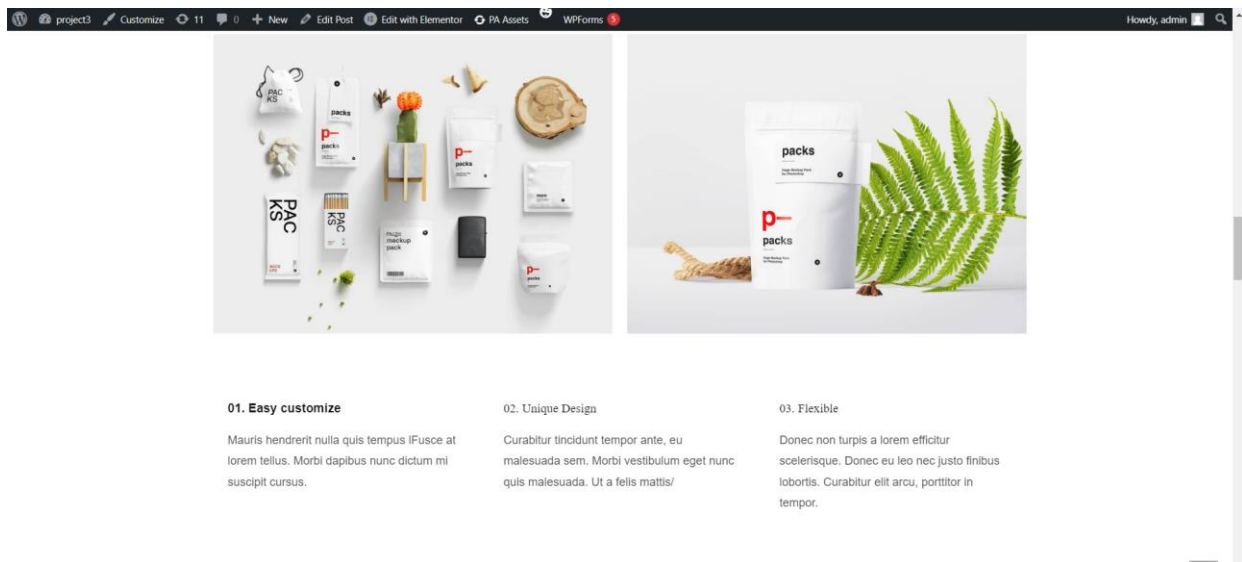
project3 Customize 11 0 New Edit Post Edit with Elementor PA Assets WPForms 5 Howdy, admin

PACKS
packs
p
packs
PACKS
PACKS
packs mockup pack
p
packs
p

packs
p
packs

01. Easy customize

Mauris hendrerit nulla quis tempus IFusce at lorem tellus. Morbi dapibus nunc dictum mi suscipit cursus.

02. Unique Design

Curabitur tincidunt tempor ante, eu malesuada sem. Morbi vestibulum eget nunc quis malesuada. Ut a felis mattis/

03. Flexible

Donec non turpis a lorem efficitur scelerisque. Donec eu leo nec justo finibus lobortis. Curabitur elit arcu, porttitor in tempor.